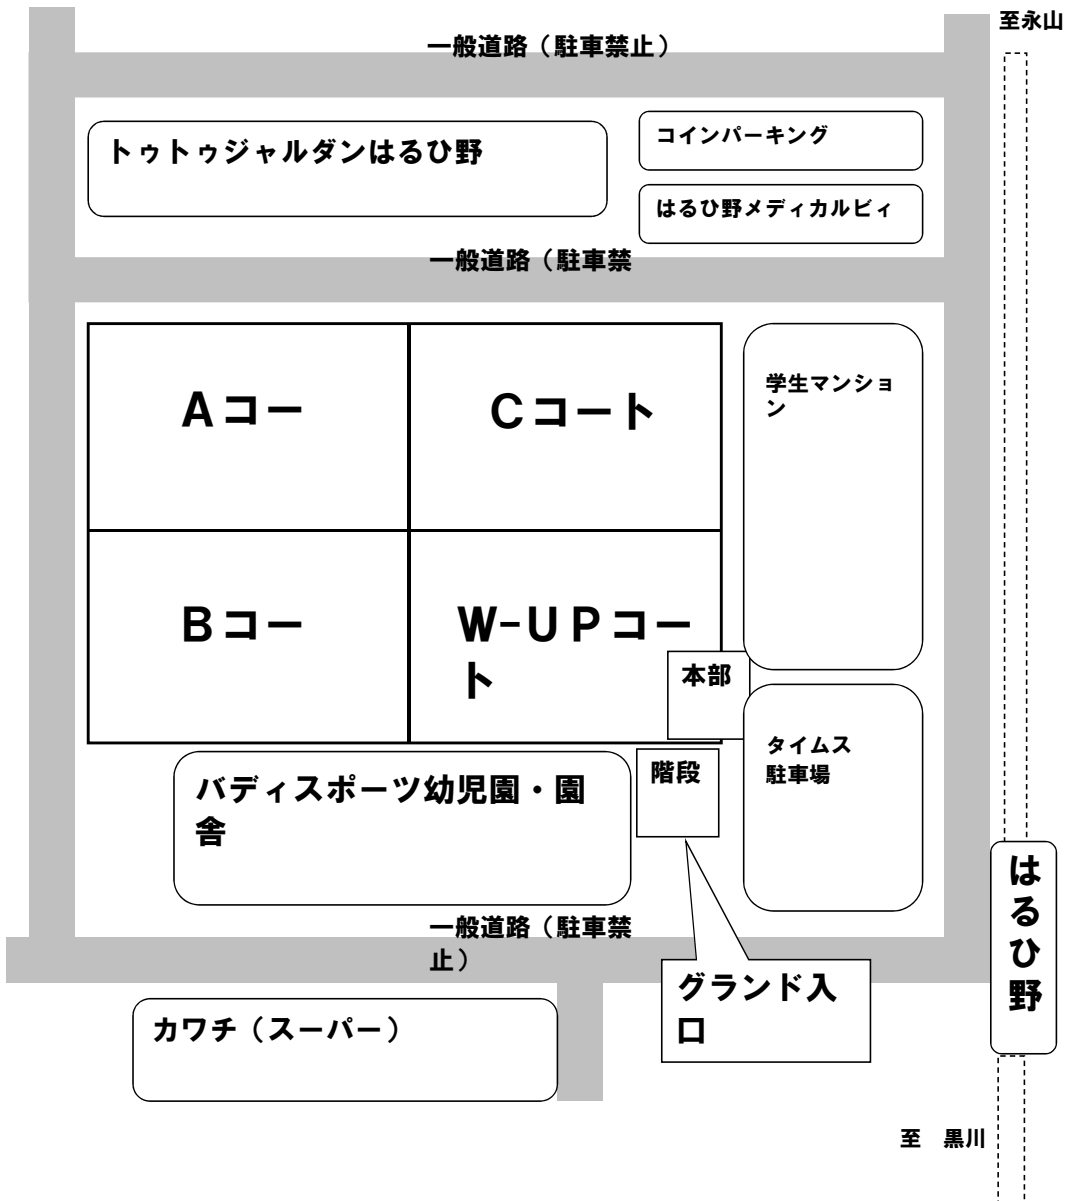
至永山

一般道路（駐車禁止）

トゥトゥジャルダンはるひ野

コインパーキング

はるひ野メディカルビィ

一般道路（駐車禁

Aコー

Cコート

学生マンション

Bコー

W-UPコート

本部

タイムス駐車場

バディスポーツ幼児園・園舎

階段

一般道路（駐車禁止）

はるひ野

グランド入口

カワチ（スーパー）

至　黒川